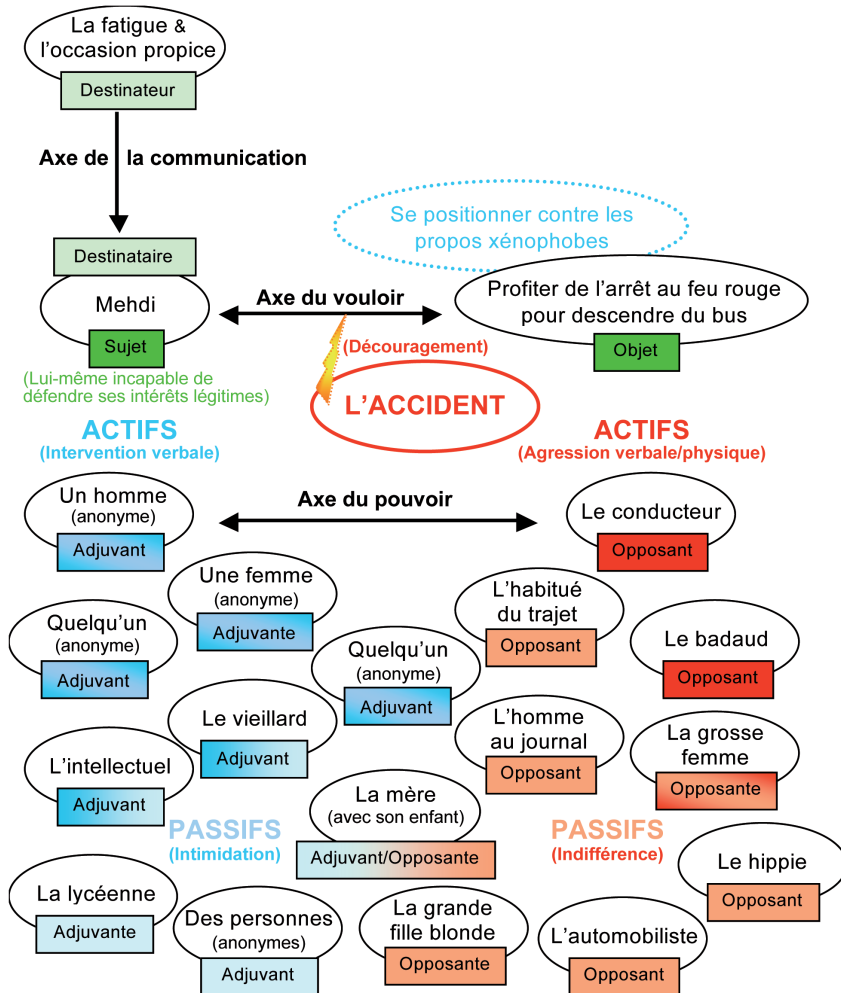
La fatigue & l'occasion propice

Destinateur

Axe de la communication

Se positionner contre les propos xénophobes

Destinataire

Mehdi

Axe du vouloir

Profiter de l'arrêt au feu rouge pour descendre du bus

Sujet

(Découragement)

Objet

(Lui-même incapable de défendre ses intérêts légitimes)

L'ACCIDENT

ACTIFS
(Intervention verbale)

ACTIFS
(Agression verbale/physique)

Un homme
(anonyme)

Axe du pouvoir

Le conducteur

Adjuvant

Opposant

Une femme
(anonyme)

L'habitué du trajet

Adjuvante

Opposant

Le badaud

Quelqu'un
(anonyme)

Quelqu'un
(anonyme)

Opposant

Adjuvant

Adjuvant

Le vieillard

L'homme au journal

La grosse femme

Adjuvant

L'intellectuel

Opposant

Opposante

La mère
(avec son enfant)

Adjuvant

PASSIFS
(Intimidation)

Adjuvant/Opposante

PASSIFS
(Indifférence)

Le hippie

La lycéenne

Des personnes
(anonymes)

La grande fille blonde

Opposant

L'automobiliste

Adjuvante

Adjuvant

Opposante

Opposant